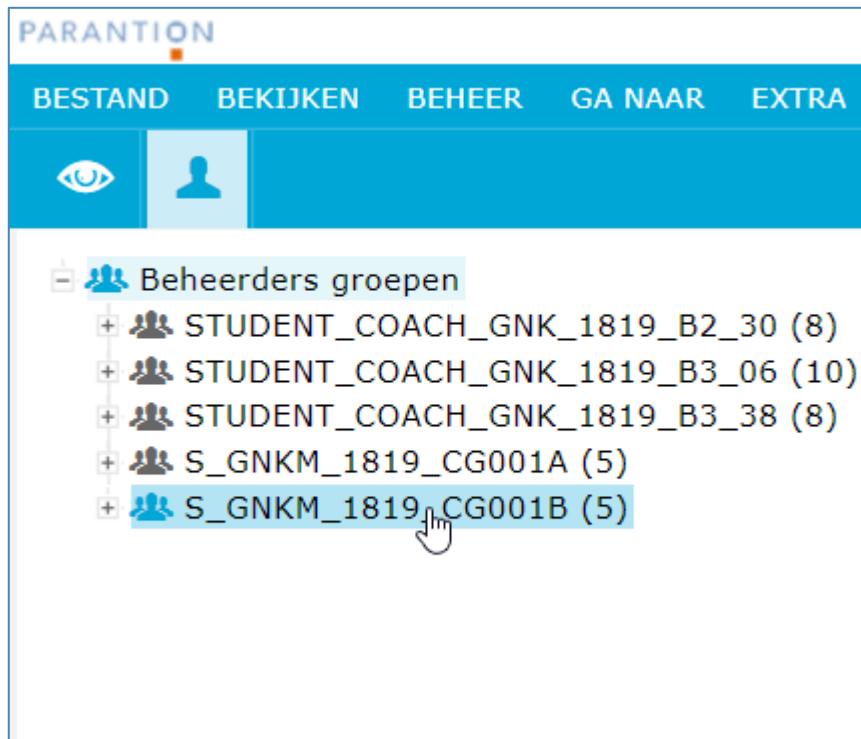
PARANTION

BESTAND BEKIJKEN BEHEER GA NAAR EXTRA

Beheerders groepen
STUDENT_COACH_GNK_1819_B2_30 (8)
STUDENT_COACH_GNK_1819_B3_06 (10)
STUDENT_COACH_GNK_1819_B3_38 (8)
S_GNKM_1819_CG001A (5)
S_GNKM_1819_CG001B (5)